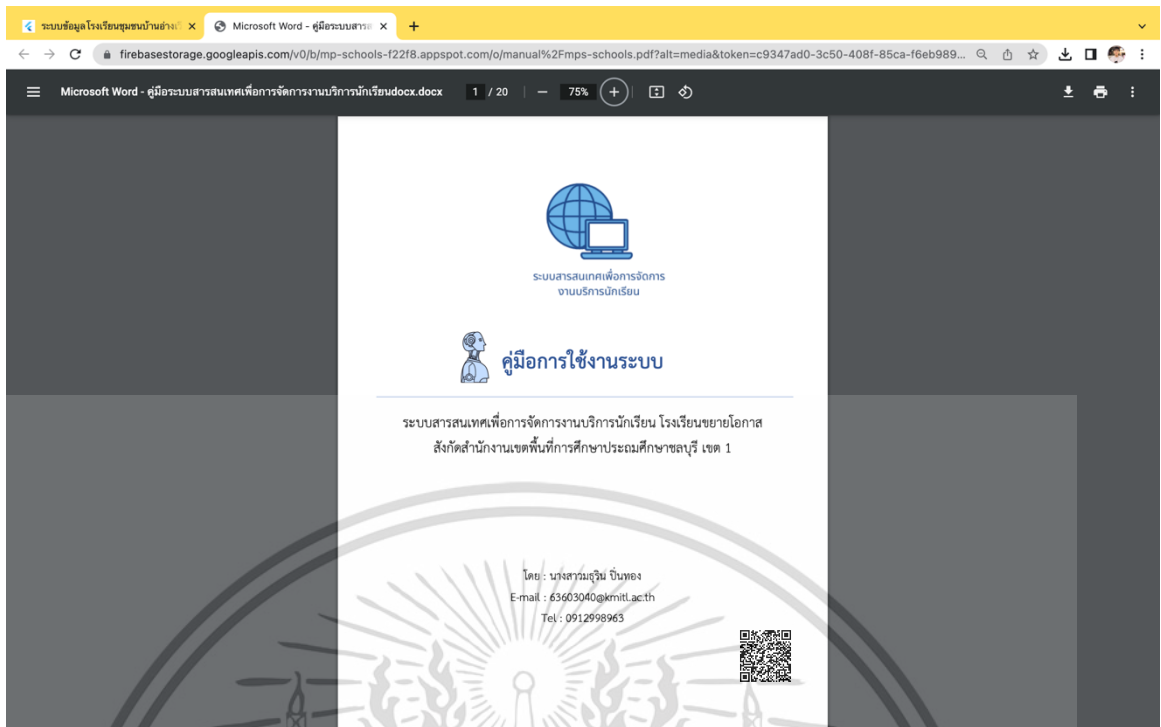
ระบบข้อมูลโรงเรียนชุมชนบ้านอ่างเ
Microsoft Word - คู่มือระบบสารส
+
firebasestorage.googleapis.com/v0/b/mp-schools-f22f8.appspot.com/o/manual%2Fmps-schools.pdf?alt=media&token=c9347ad0-3c50-408f-85ca-f6eb989...

Microsoft Word - คู่มือระบบสารสนเทศเพื่อการจัดการงานบริการนักเรียนdocx.docx
1 / 20
75%

ระบบสารสนเทศเพื่อการจัดการ
งานบริการนักเรียน

คู่มือการใช้งานระบบ

ระบบสารสนเทศเพื่อการจัดการงานบริการนักเรียน โรงเรียนขยายโอกาส สังกัดสำนักงานเขตพื้นที่การศึกษาประถมศึกษาชลบุรี เขต 1

โดย : นางสาวมธุริน ปิ่นทอง
E-mail : 63603040@kmitl.ac.th
Tel : 0912998963